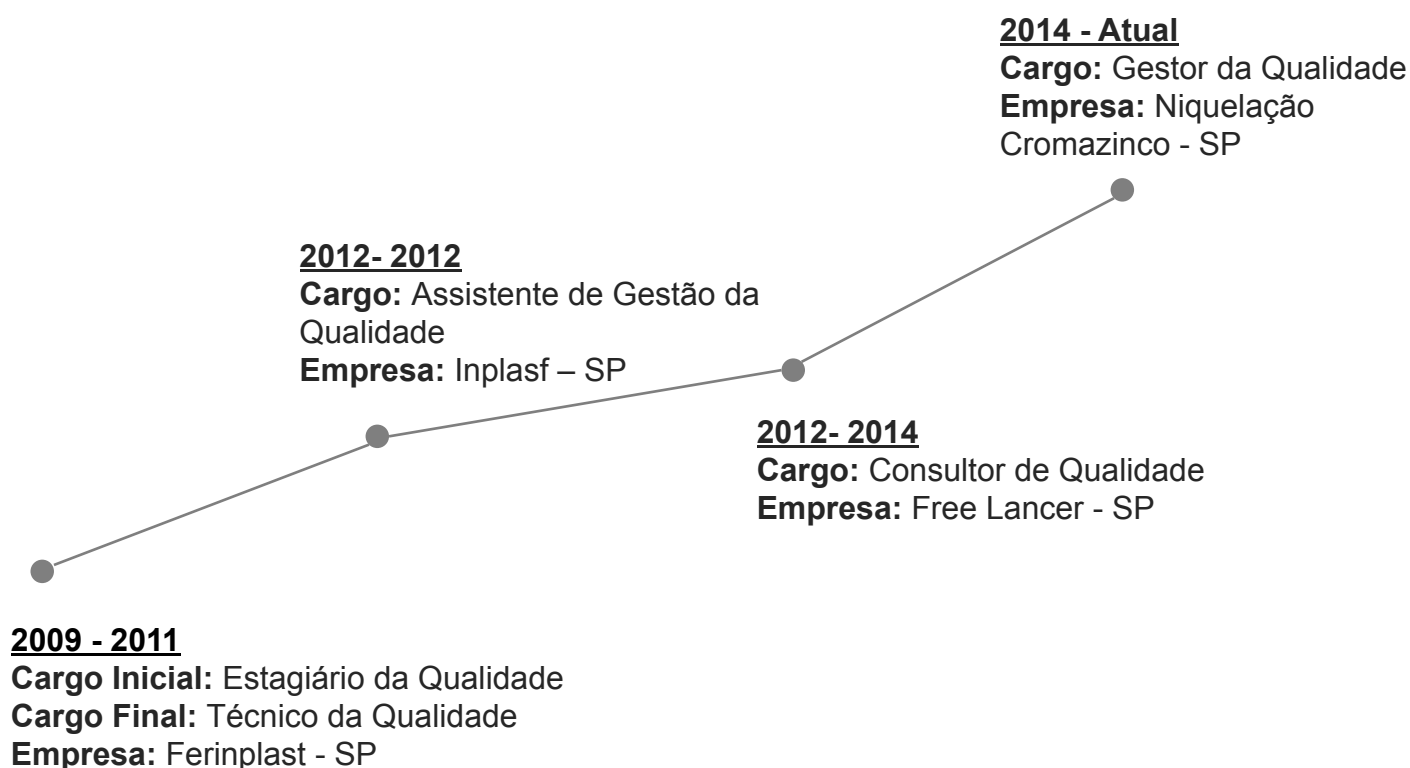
2014 - Atual
Cargo: Gestor da Qualidade
Empresa: Niquelação Cromazinco - SP

2012- 2012
Cargo: Assistente de Gestão da Qualidade
Empresa: Inplasf – SP

2012- 2014
Cargo: Consultor de Qualidade
Empresa: Free Lancer - SP

2009 - 2011
Cargo Inicial: Estagiário da Qualidade
Cargo Final: Técnico da Qualidade
Empresa: Ferinplast - SP